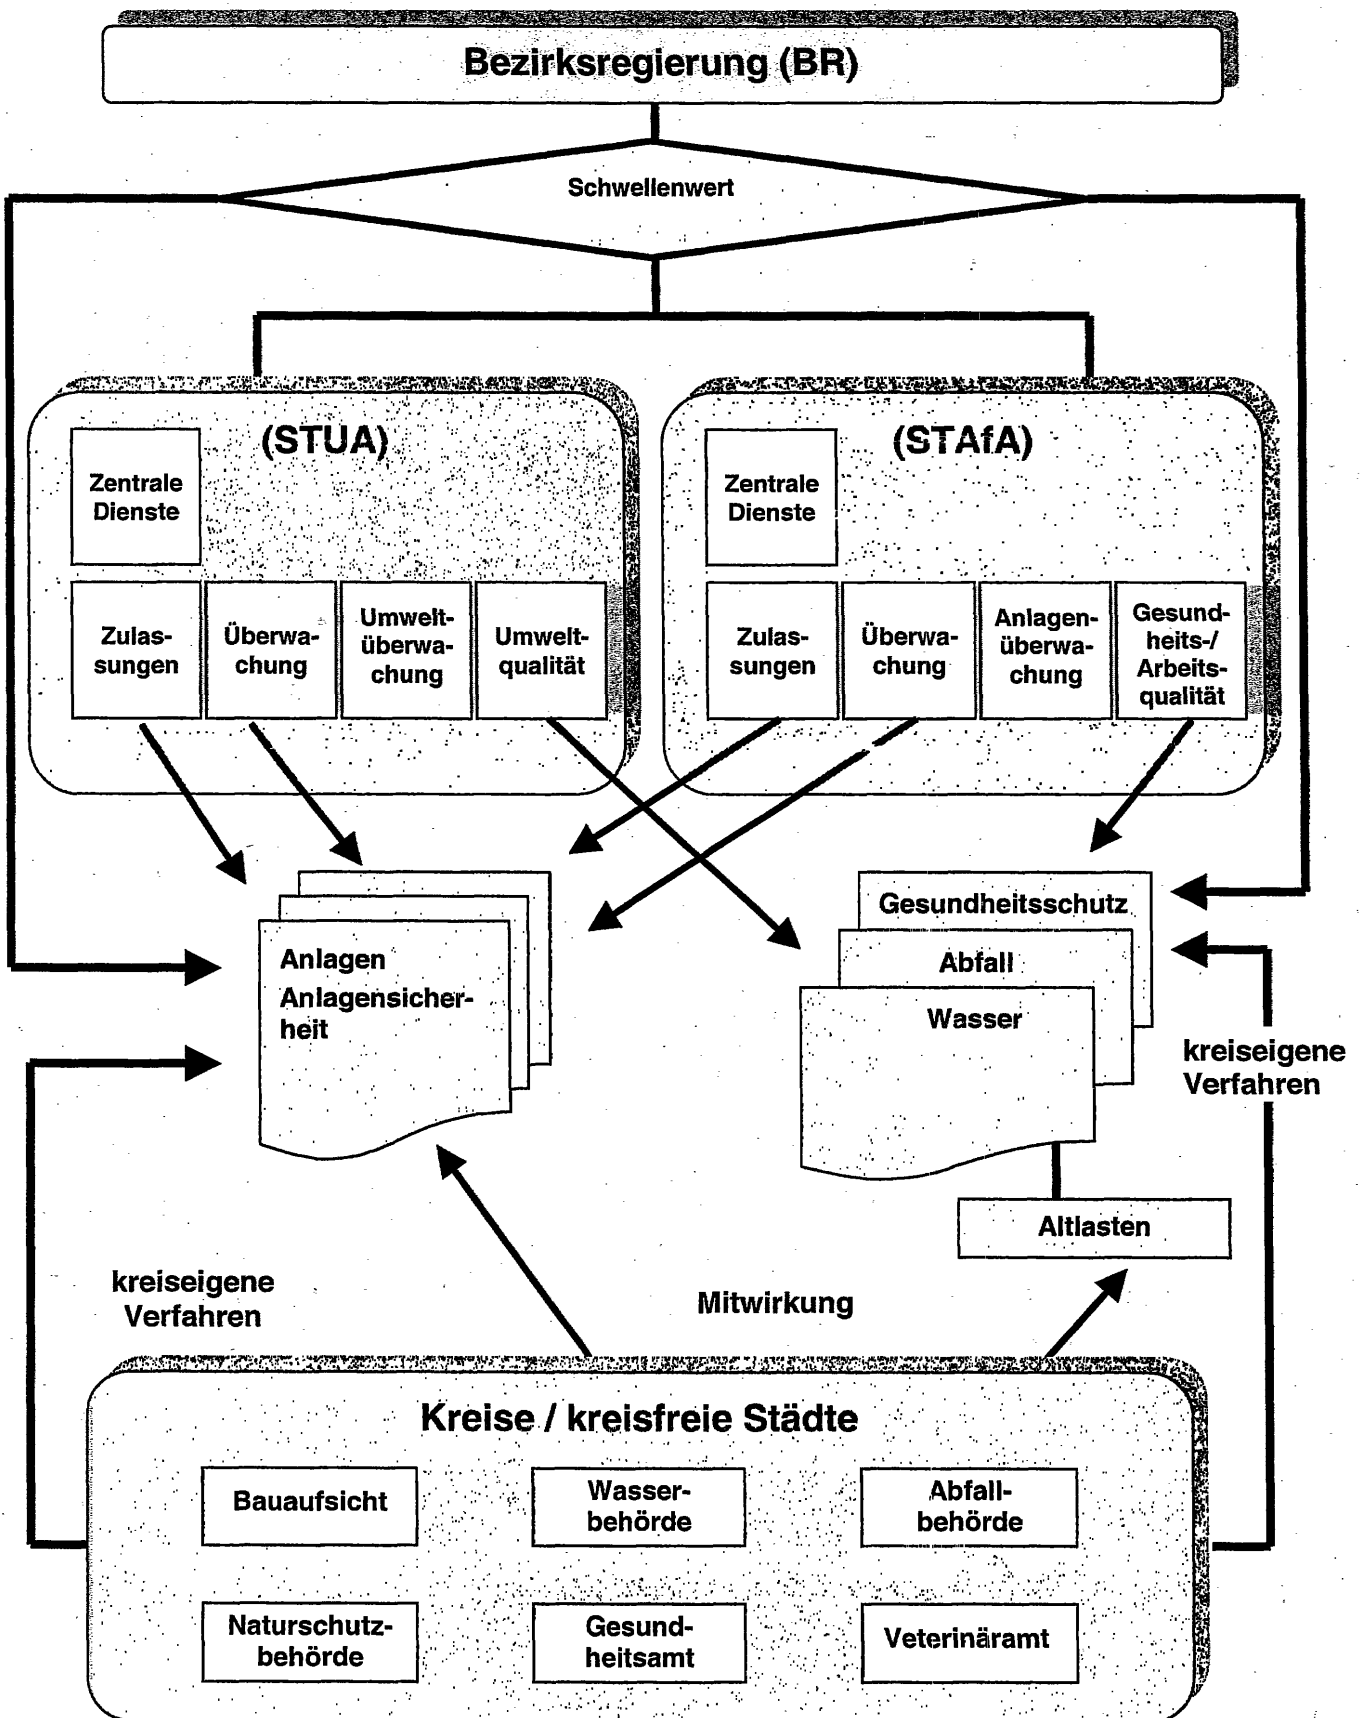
Bezirksregierung (BR)

Schwellenwert

(STUA)

Zentrale Dienste

Zulassungen

Überwachung

Umweltüberwachung

Umweltqualität

(STAfA)

Zentrale Dienste

Zulassungen

Überwachung

Anlagenüberwachung

Gesundheits-/ Arbeitsqualität

Anlagen
Anlagensicherheit

Gesundheitsschutz

Abfall

Wasser

kreiseigene Verfahren

Altlasten

kreiseigene Verfahren

Mitwirkung

Kreise / kreisfreie Städte

Bauaufsicht

Wasserbehörde

Abfallbehörde

Naturschutzbehörde

Gesundheitsamt

Veterinäramt